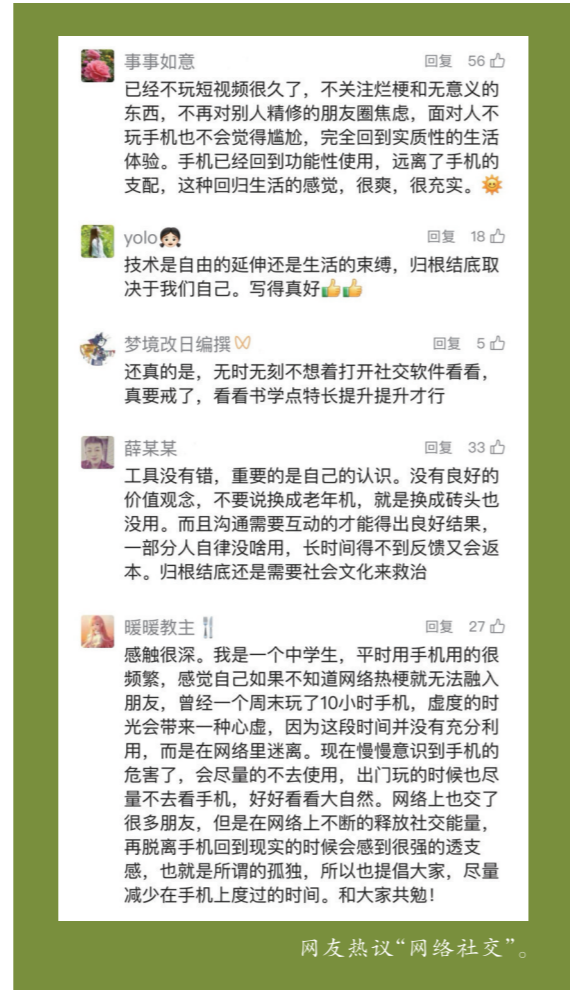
事事如意
回复 56

已经不玩短视频很久了，不关注烂梗和无意义的东西，不再对别人精修的朋友圈焦虑，面对人不玩手机也不会觉得尴尬，完全回到实质性的生活体验。手机已经回到功能性使用，远离了手机的支配，这种回归生活的感觉，很爽，很充实。

yolo
回复 18

技术是自由的延伸还是生活的束缚，归根结底取决于我们自己。写得真好

梦境改日编撰
回复 5

还真的是，无时无刻不想着打开社交软件看看，真要戒了，看看书学点特长提升提升才行

薛某某
回复 33

工具没有错，重要的是自己的认识。没有良好的价值观念，不要说换成老年机，就是换成砖头也没用。而且沟通需要互动的才能得出良好结果，一部分人自律没啥用，长时间得不到反馈又会返本。归根结底还是需要社会文化来救治

暖暖教主
回复 27

感触很深。我是一个中学生，平时用手机用的很频繁，感觉自己如果不知道网络热梗就无法融入朋友，曾经一个周末玩了10小时手机，虚度的时光会带来一种心虚，因为这段时间并没有充分利用，而是在网络里迷离。现在慢慢意识到手机的危害了，会尽量的不去使用，出门玩的时候也尽量不去看手机，好好看看大自然。网络上也交了很多朋友，但是在网络上不断的释放社交能量，再脱离手机回到现实的时候会感到很强的透支感，也就是所谓的孤独，所以也提倡大家，尽量减少在手机上度过的时间。和大家共勉！

网友热议“网络社交”。